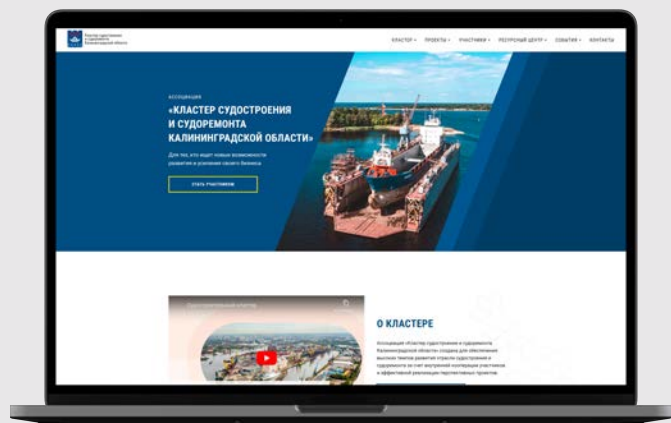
Кластер судостроения и судоремонта Калининградской области

КЛАСТЕР ▾ ПРОЕКТЫ ▾ УЧАСТНИКИ ▾ РЕСУРСНЫЙ ЦЕНТР ▾ СОБЫТИЯ ▾ КОНТАКТЫ

АССОЦИАЦИЯ

«КЛАСТЕР СУДОСТРОЕНИЯ И СУДОРЕМОНТА КАЛИНИНГРАДСКОЙ ОБЛАСТИ»

Для тех, кто ищет новые возможности развития и усиления своего бизнеса

СТАТЬ УЧАСТНИКОМ

О КЛАСТЕРЕ

Ассоциация «Кластер судостроения и судоремонта Калининградской области» создана для обеспечения высоких темпов развития отрасли судостроения и судоремонта за счет внутренней кооперации участников и эффективной реализации перспективных проектов.